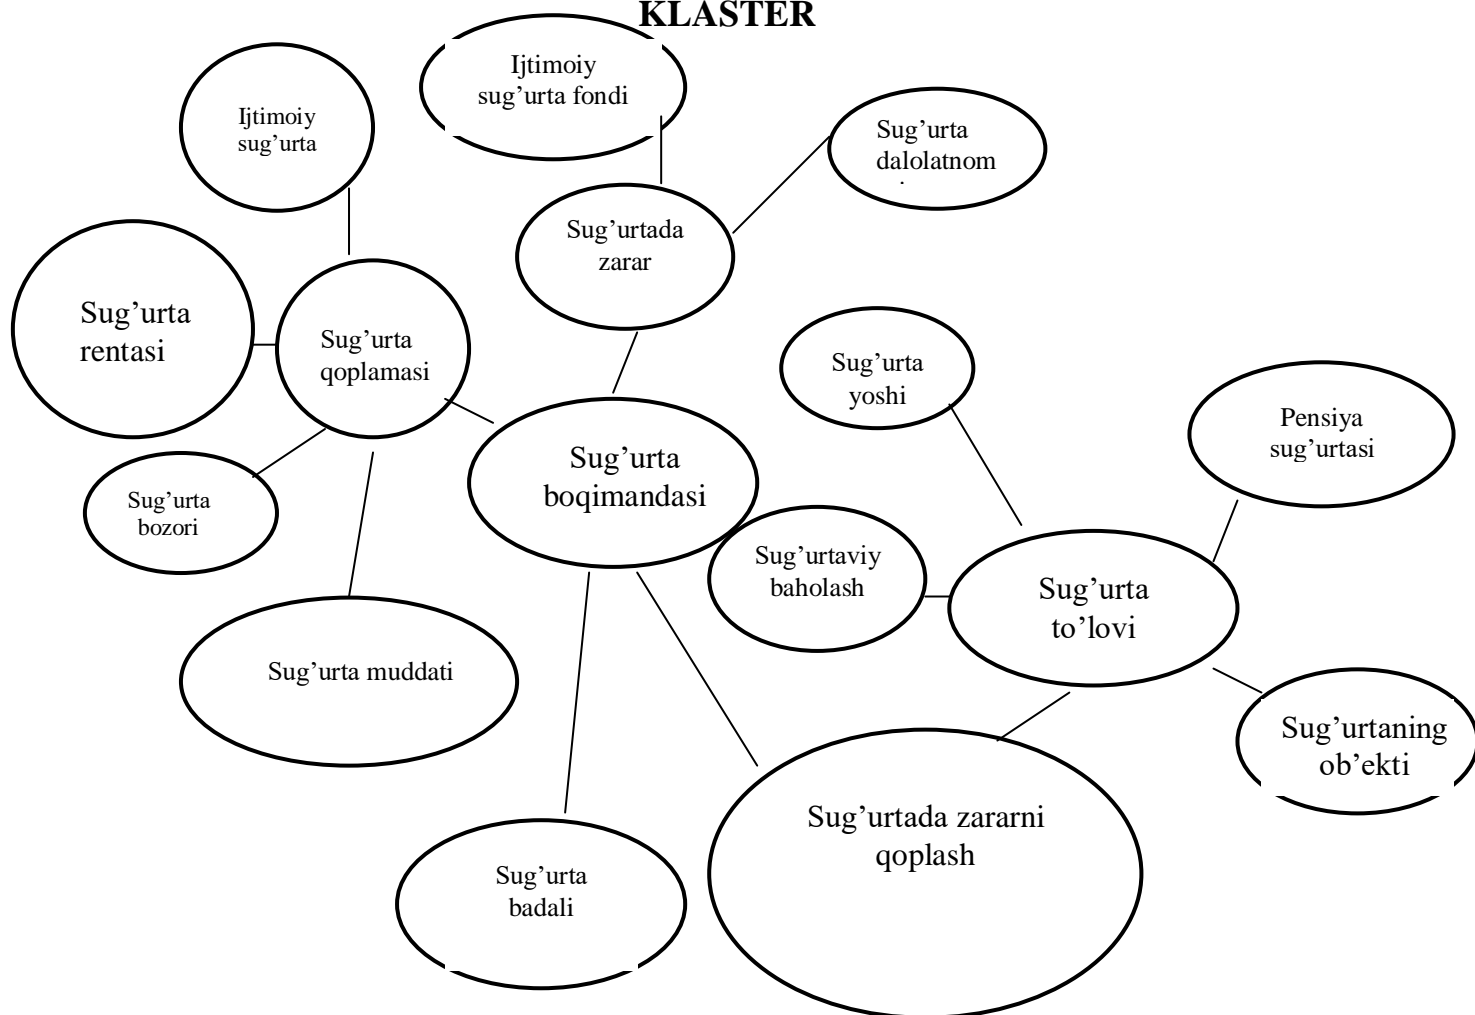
KLASTER

Ijtimoiy sug’urta fondi

Ijtimoiy sug’urta

Sug’urta dalolatnom

Sug’urtada zarar

Sug’urta rentasi

Sug’urta qoplamasi

Sug’urta yoshi

Pensiya sug’urtasi

Sug’urta boqimandasi

Sug’urta bozori

Sug’urtaviy baholash

Sug’urta to’lovi

Sug’urta muddati

Sug’urtaning ob’ekti

Sug’urtada zararni qoplash

Sug’urta badali